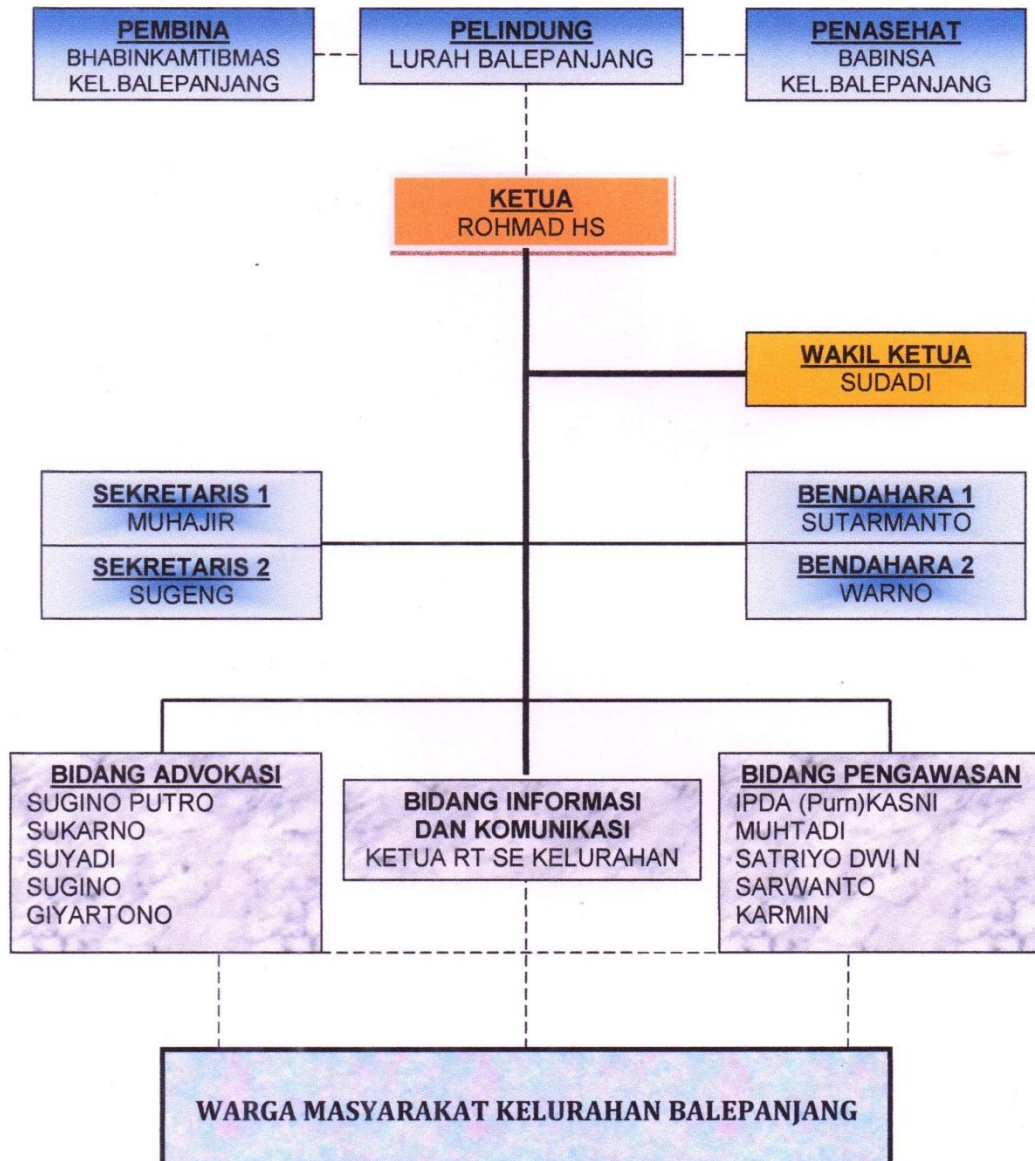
PEMBINA
BHABINKAMTIBMAS
KEL.BALEPANJANG

PELINDUNG
LURAH BALEPANJANG

PENASEHAT
BABINSA
KEL.BALEPANJANG

KETUA
ROHMAD HS

WAKIL KETUA
SUDADI

SEKRETARIS 1
MUHAJIR

SEKRETARIS 2
SUGENG

BENDAHARA 1
SUTARMANTO

BENDAHARA 2
WARNO

BIDANG ADVOKASI
SUGINO PUTRO
SUKARNO
SUYADI
SUGINO
GIYARTONO

BIDANG INFORMASI DAN KOMUNIKASI
KETUA RT SE KELURAHAN

BIDANG PENGAWASAN
IPDA (Purn)KASNI
MUHTADI
SATRIYO DWI N
SARWANTO
KARMIN

WARGA MASYARAKAT KELURAHAN BALEPANJANG